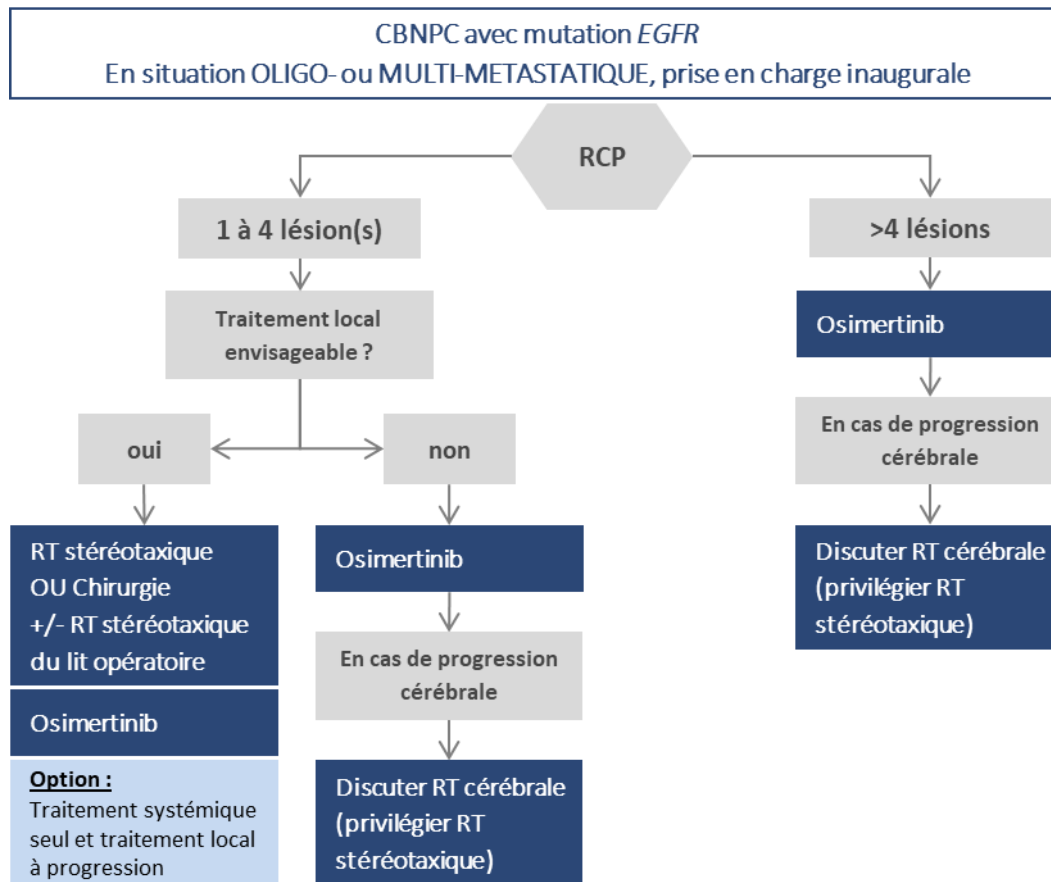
CBNPC avec mutation *EGFR*
En situation OLIGO- ou MULTI-METASTATIQUE, prise en charge inaugurale

RCP

1 à 4 lésion(s)

Traitement local envisageable ?

oui

RT stéréotaxique OU Chirurgie +/- RT stéréotaxique du lit opératoire

Osimertinib

Option :
Traitement systémique seul et traitement local à progression

non

Osimertinib

En cas de progression cérébrale

Discuter RT cérébrale (privilégier RT stéréotaxique)

>4 lésions

Osimertinib

En cas de progression cérébrale

Discuter RT cérébrale (privilégier RT stéréotaxique)